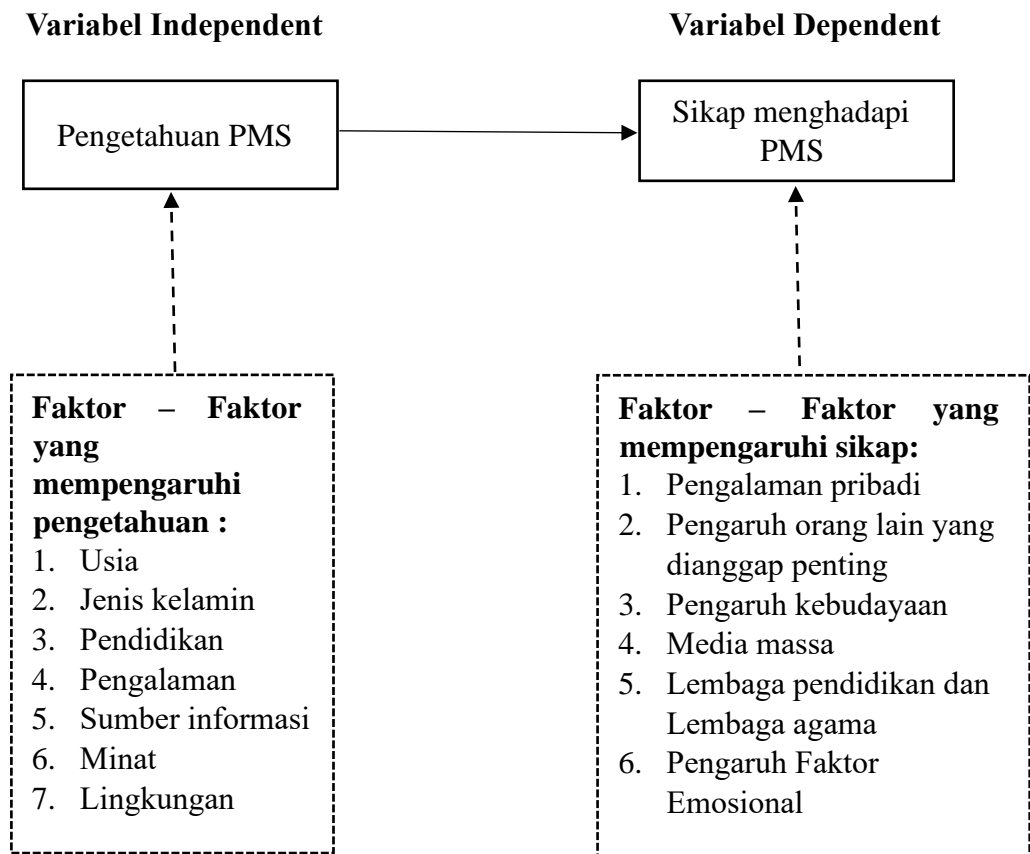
**Variabel Independent**

**Variabel Dependent**

Pengetahuan PMS

Sikap menghadapi PMS

**Faktor – Faktor yang mempengaruhi pengetahuan :**
1. Usia
2. Jenis kelamin
3. Pendidikan
4. Pengalaman
5. Sumber informasi
6. Minat
7. Lingkungan

**Faktor – Faktor yang mempengaruhi sikap:**
1. Pengalaman pribadi
2. Pengaruh orang lain yang dianggap penting
3. Pengaruh kebudayaan
4. Media massa
5. Lembaga pendidikan dan Lembaga agama
6. Pengaruh Faktor Emosional